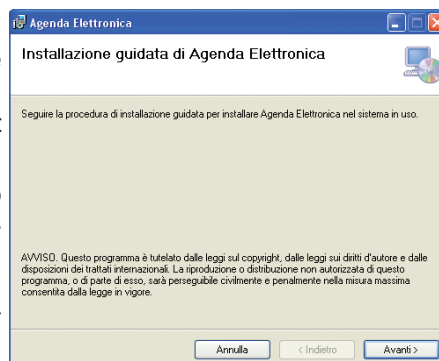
Agenda Elettronica

Installazione guidata di Agenda Elettronica

Seguire la procedura di installazione guidata per installare Agenda Elettronica nel sistema in uso.

AVVISO. Questo programma è tutelato dalle leggi sul copyright, dalle leggi sui diritti d'autore e dalle disposizioni dei trattati internazionali. La riproduzione o distribuzione non autorizzata di questo programma, o di parte di esso, sarà perseguibile civilmente e penalmente nella misura massima consentita dalla legge in vigore.

Annulla
< Indietro
Avanti >